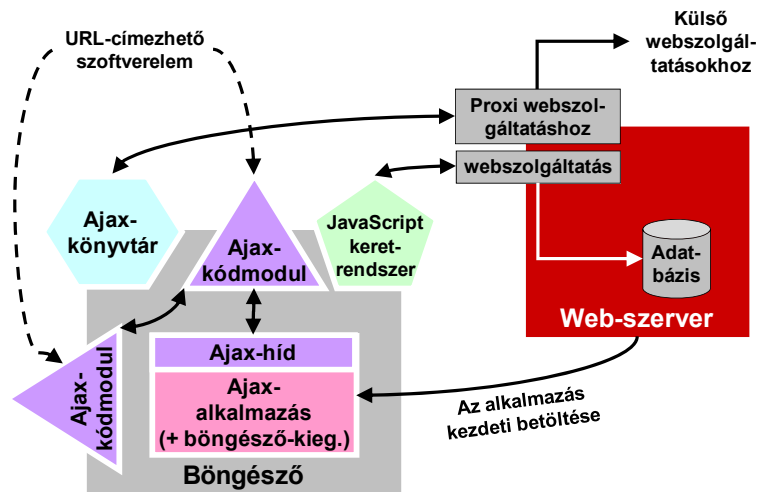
URL-címezhető szoftverelem

Külső webszolgáltatásokhoz

Proxi webszolgáltatáshoz

webszolgáltatás

Ajax-könyvtár

Ajax-kódmodul

JavaScript keretrendszer

Adatbázis

Web-szerver

Ajax-kódmodul

Ajax-híd

Ajax-alkalmazás (+ böngésző-kieg.)

Az alkalmazás kezdeti betöltése

Böngésző